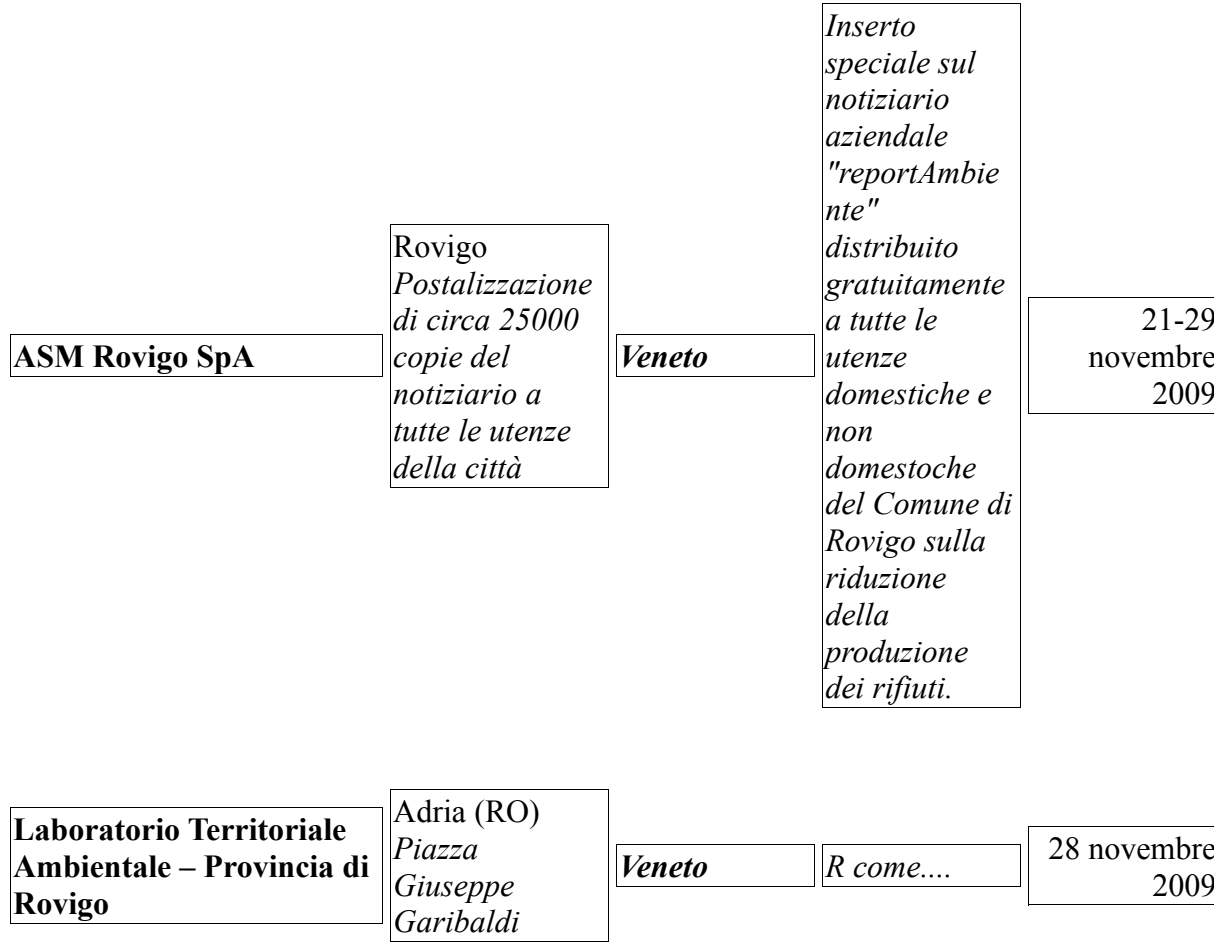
| | | | | |
|---|---|---|---|---|
| **ASM Rovigo SpA** | Rovigo *Postalizzazione di circa 25000 copie del notiziario a tutte le utenze della città* | ***Veneto*** | *Inserto speciale sul notiziario aziendale "reportAmbiente" distribuito gratuitamente a tutte le utenze domestiche e non domestoche del Comune di Rovigo sulla riduzione della produzione dei rifiuti.* | 21-29 novembre 2009 |
| **Laboratorio Territoriale Ambientale – Provincia di Rovigo** | Adria (RO) *Piazza Giuseppe Garibaldi* | ***Veneto*** | *R come....* | 28 novembre 2009 |